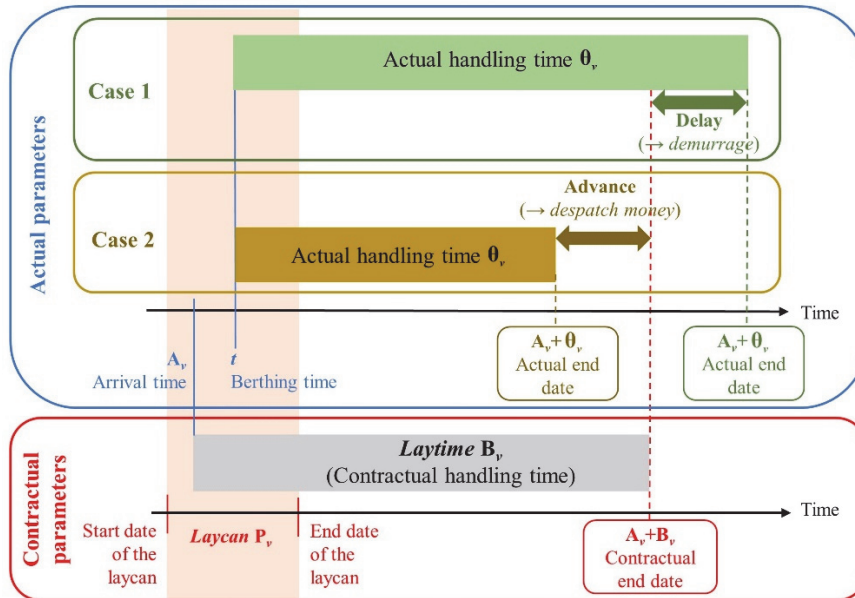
Actual parameters

Case 1

Actual handling time $\boldsymbol{\theta}_v$

Delay
(→ *demurrage*)

Advance
(→ *despatch money*)

Case 2

Actual handling time $\boldsymbol{\theta}_v$

Time

$\mathbf{A}_v$
Arrival time

$t$
Berthing time

$\mathbf{A}_v + \boldsymbol{\theta}_v$
Actual end date

$\mathbf{A}_v + \boldsymbol{\theta}_v$
Actual end date

Contractual parameters

*Laytime* $\mathbf{B}_v$
(Contractual handling time)

Time

Start date of the laycan

*Laycan* $\mathbf{P}_v$

End date of the laycan

$\mathbf{A}_v + \mathbf{B}_v$
Contractual end date